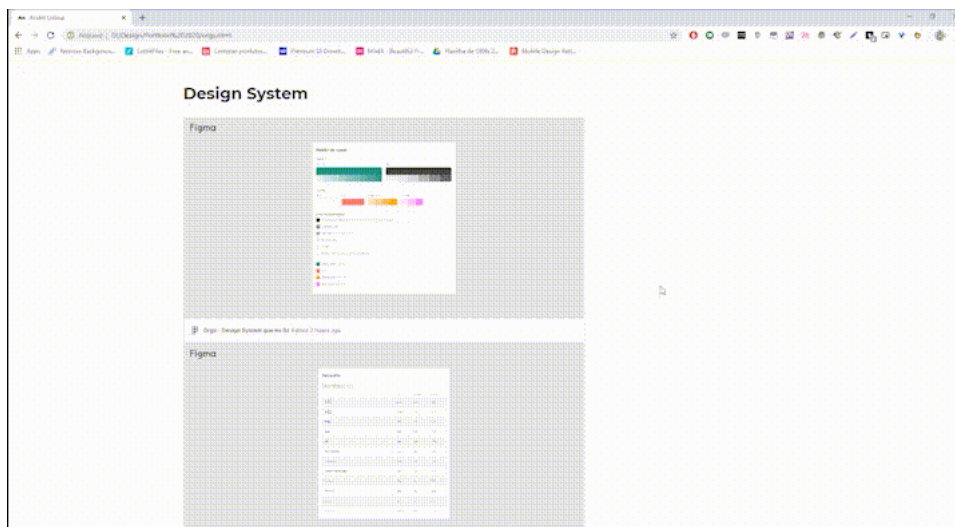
André Urbina

Arquivo | D:/Design/Portfolio%202020/orgs.html

Apps | Remove Backgroun... | LottieFiles - Free an... | Comprar produtos... | Premium UI Downl... | MIMA - Beautiful Fr... | Planilha de OKRs 2... | Mobile Design Patt...

Design System

Figma

Paleta de cores

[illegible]

Orgs - Design System que eu fiz. Edited 3 hours ago.

Figma

Tipografia

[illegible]